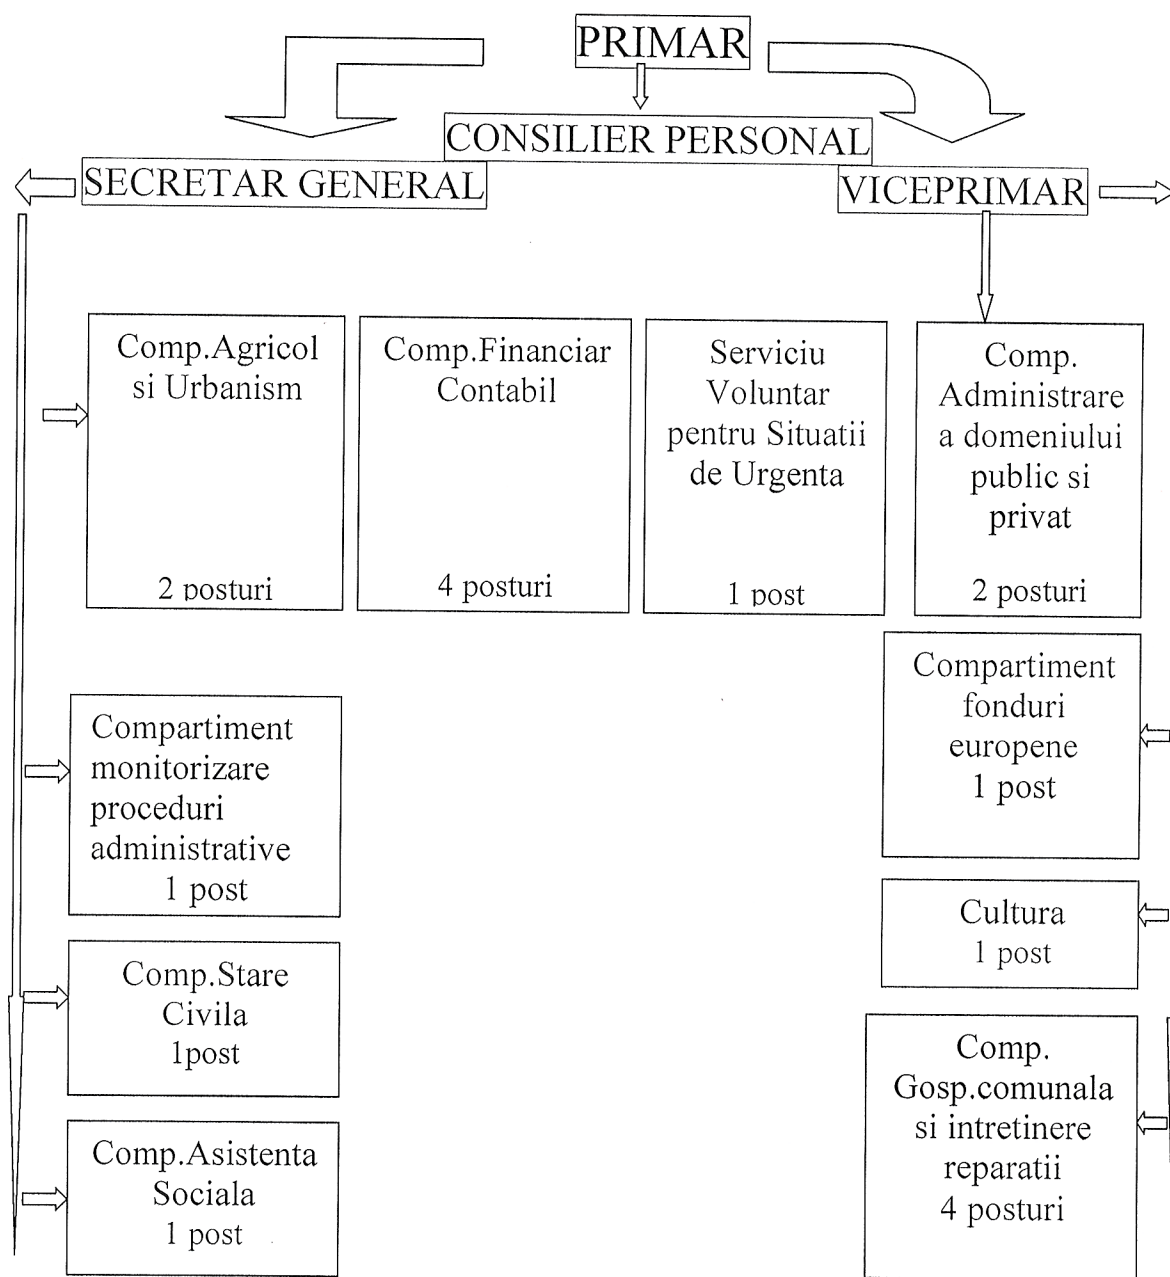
PRIMAR

CONSILIER PERSONAL

SECRETAR GENERAL

VICEPRIMAR

Comp.Agricol si Urbanism

2 posturi

Comp.Financiar Contabil

4 posturi

Serviciu Voluntar pentru Situatii de Urgenta

1 post

Comp. Administrare a domeniului public si privat

2 posturi

Compartiment monitorizare proceduri administrative 1 post

Compartiment fonduri europene 1 post

Cultura 1 post

Comp.Stare Civila 1post

Comp.Asistenta Sociala 1 post

Comp. Gosp.comunala si intretinere reparatii 4 posturi